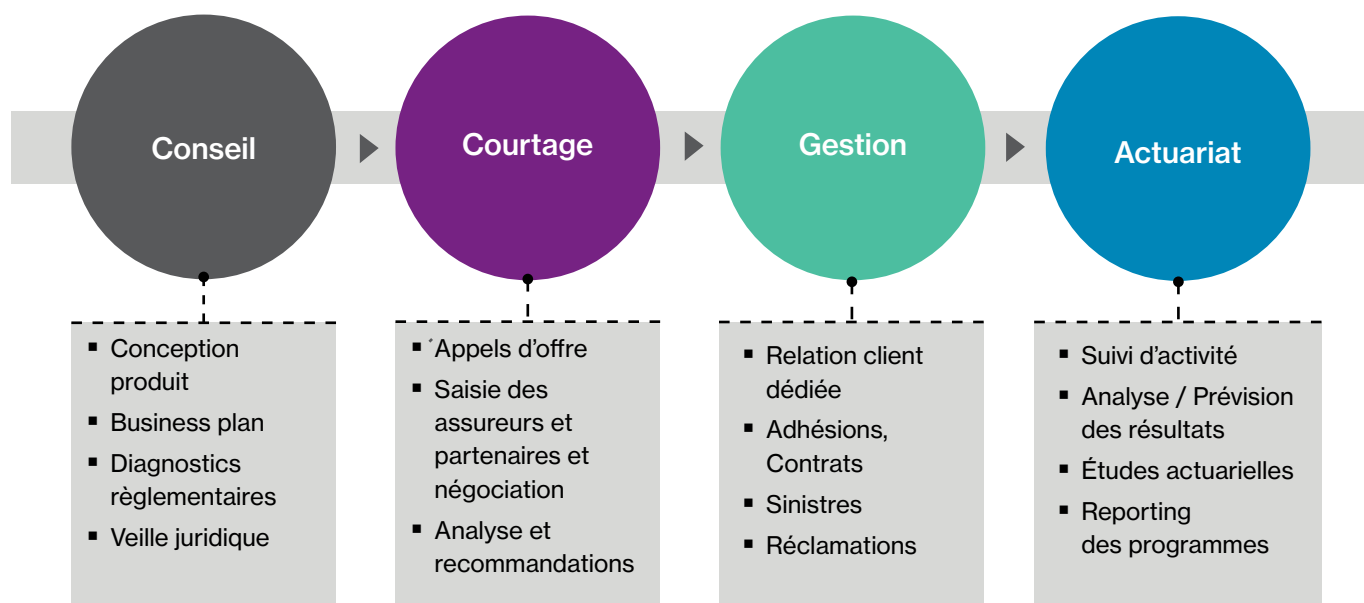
Conseil

Courtage

Gestion

Actuariat

- Conception produit
- Business plan
- Diagnostics règlementaires
- Veille juridique

- ´Appels d'offre
- Saisie des assureurs et partenaires et négociation
- Analyse et recommandations

- Relation client dédiée
- Adhésions, Contrats
- Sinistres
- Réclamations

- Suivi d'activité
- Analyse / Prévision des résultats
- Études actuarielles
- Reporting des programmes